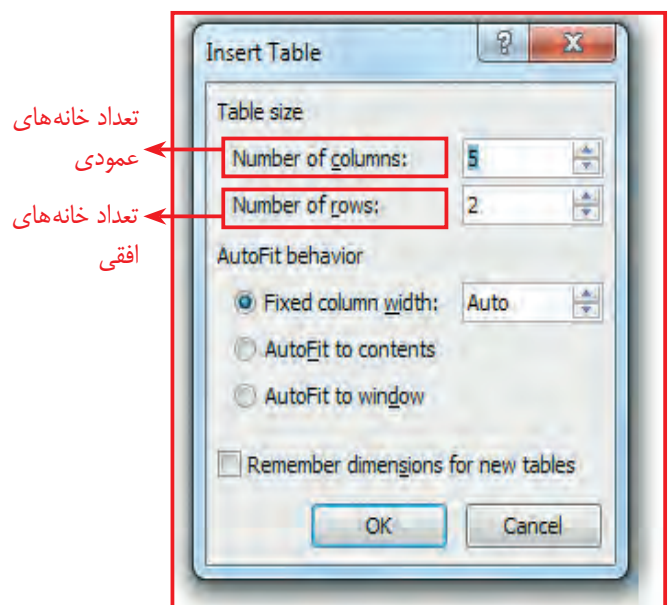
Insert Table

?

X

Table size

Number of columns: 5

Number of rows: 2

AutoFit behavior

Fixed column width: Auto

AutoFit to contents

AutoFit to window

Remember dimensions for new tables

OK

Cancel

تعداد خانه‌های عمودی

تعداد خانه‌های افقی